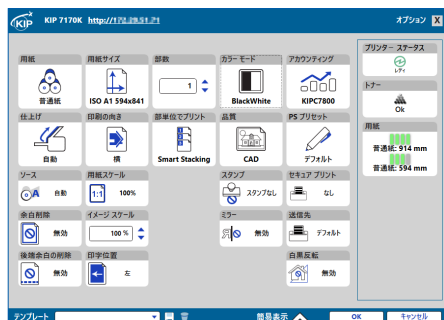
KIP 7170K http://172.20.51.21

オプション X

用紙
普通紙

用紙サイズ
ISO A1 594x841

部数
1

カラーモード
BlackWhite

アカウンティング
KIPC7800

仕上げ
自動

印刷の向き
横

部単位でプリント
Smart Stacking

品質
CAD

PS プリセット
デフォルト

ソース
自動

用紙スケール
1:1
100%

スタンプ
スタンプなし

セキュア プリント
なし

余白削除
無効

イメージ スケール
100 %

ミラー
無効

送信先
デフォルト

後端余白の削除
無効

印字位置
左

白黒反転
無効

プリンター ステータス
レディ

トナー
Ok

用紙
普通紙: 914 mm
普通紙: 594 mm

テンプレート

簡易表示

OK

キャンセル